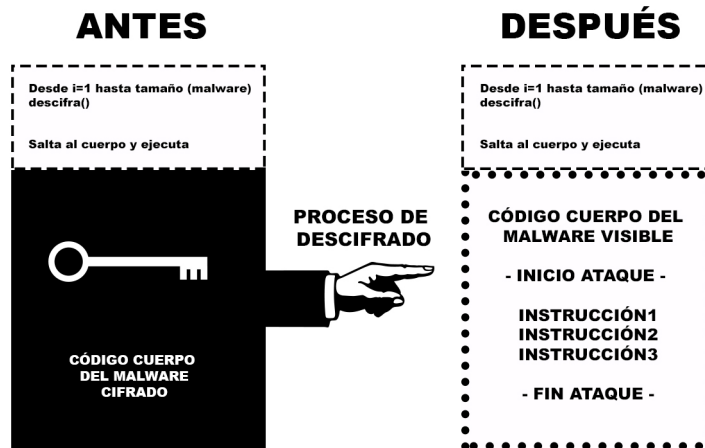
ANTES

Desde i=1 hasta tamaño (malware)
descifra()

Salta al cuerpo y ejecuta

CÓDIGO CUERPO DEL MALWARE CIFRADO

PROCESO DE DESCIFRADO

DESPUÉS

Desde i=1 hasta tamaño (malware)
descifra()

Salta al cuerpo y ejecuta

CÓDIGO CUERPO DEL MALWARE VISIBLE

- INICIO ATAQUE -

INSTRUCCIÓN1
INSTRUCCIÓN2
INSTRUCCIÓN3

- FIN ATAQUE -